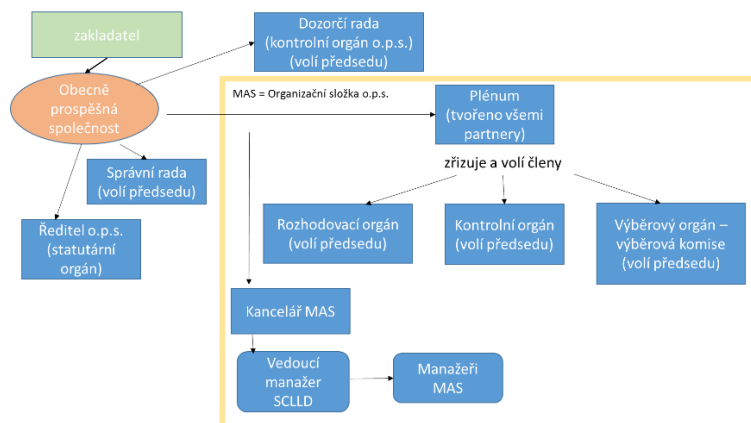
zakladatel

Dozorčí rada (kontrolní orgán o.p.s.) (volí předsedu)

Obecně prospěšná společnost

MAS = Organizační složka o.p.s.

Plénum (tvořeno všemi partnery)

Správní rada (volí předsedu)

Ředitel o.p.s. (statutární orgán)

zřizuje a volí členy

Rozhodovací orgán (volí předsedu)

Kontrolní orgán (volí předsedu)

Výběrový orgán – výběrová komise (volí předsedu)

Kancelář MAS

Vedoucí manažer SCLLD

Manažeři MAS